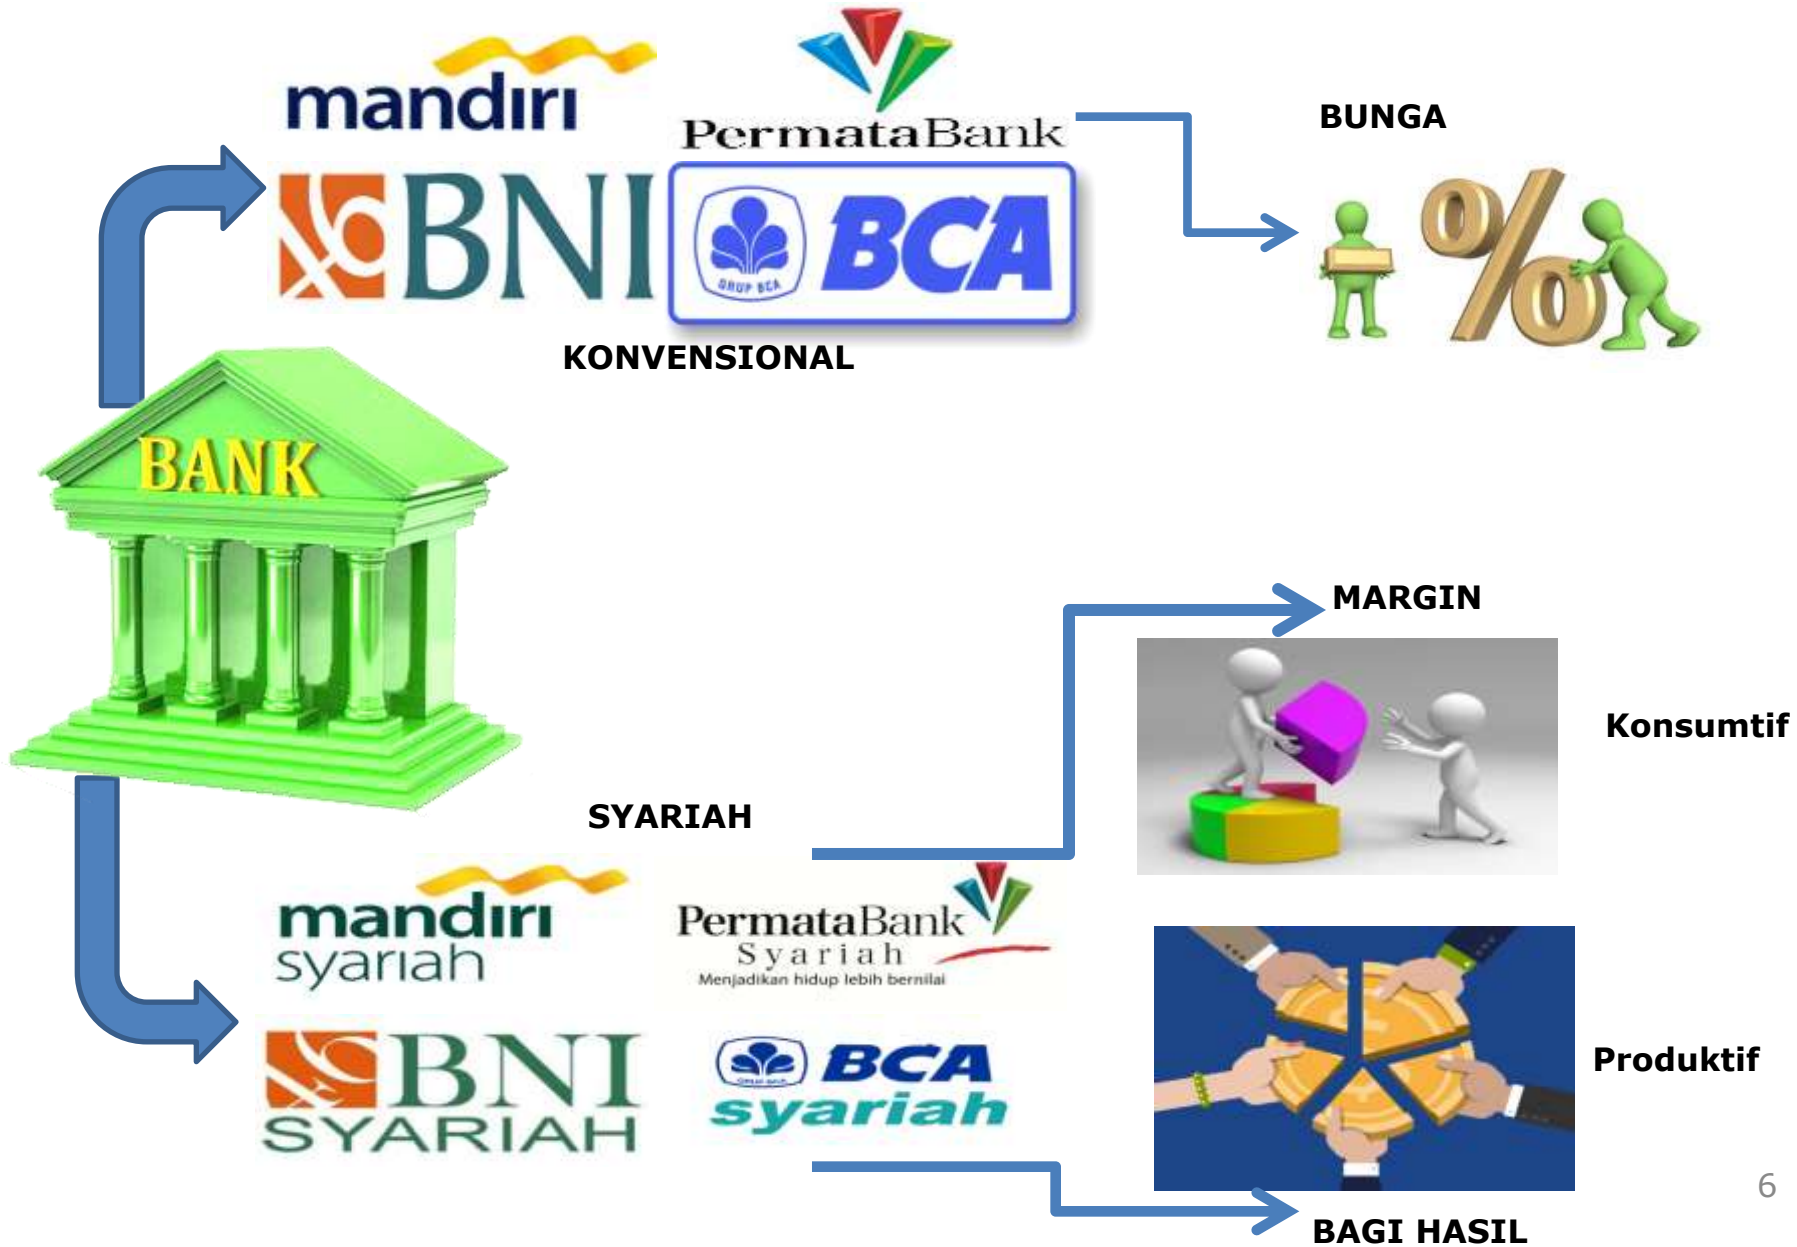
mandiri

PermataBank

BUNGA

BNI

BCA

GRUP BCA

KONVENSIONAL

BANK

MARGIN

Konsumtif

SYARIAH

mandiri syariah

PermataBank Syariah

Menjadikan hidup lebih bernilai

BNI SYARIAH

BCA syariah

Produktif

6

BAGI HASIL